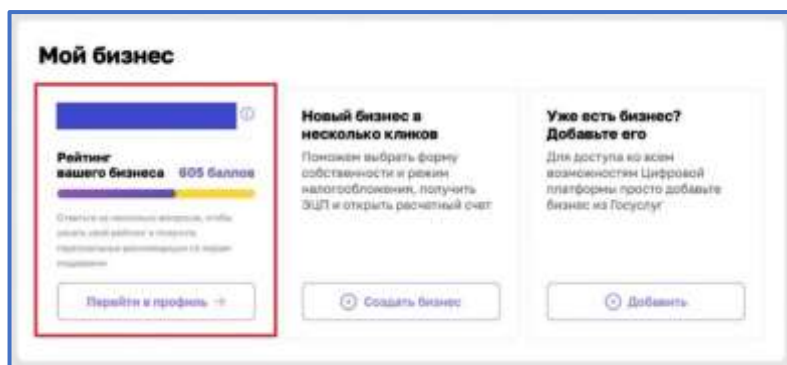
Мой бизнес

Рейтинг вашего бизнеса 605 баллов

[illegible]

Перейти в профиль →

Новый бизнес в несколько кликов

Поможем выбрать форму собственности и режим налогообложения, получить ЭЦП и открыть расчетный счет

Создать бизнес

Уже есть бизнес? Добавьте его

Для доступа ко всем возможностям Цифровой платформы просто добавьте бизнес из Госуслуг

Добавить